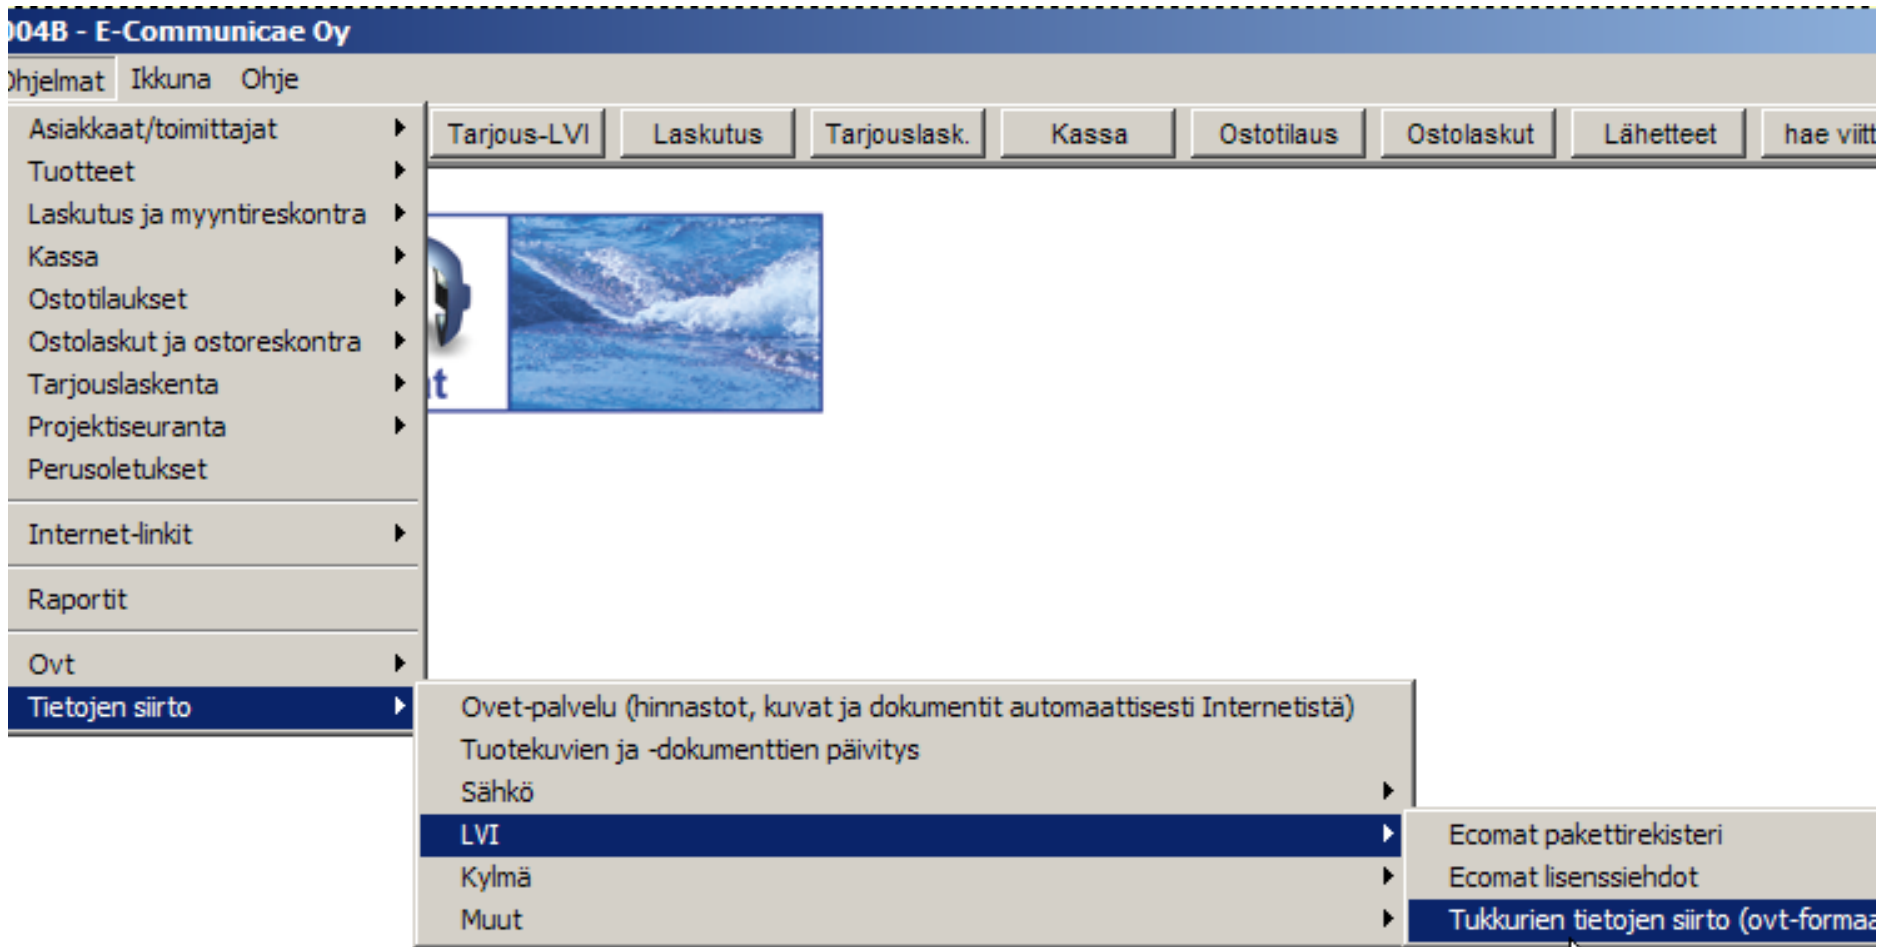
)04B - E-Communicae Oy

Ohjelmat Ikkuna Ohje

Asiakkaat/toimittajat
Tuotteet
Laskutus ja myyntireskontra
Kassa
Ostotilaukset
Ostolaskut ja ostoreskontra
Tarjouslaskenta
Projektiseuranta
Perusoletukset

Internet-linkit

Raportit

Ovt
Tietojen siirto

Tarjous-LVI Laskutus Tarjouslask. Kassa Ostotilaus Ostolaskut Lähetteet hae viit

t

Ovet-palvelu (hinnastot, kuvat ja dokumentit automaattisesti Internetistä)
Tuotekuvien ja -dokumenttien päivitys
Sähkö
LVI
Kylmä
Muut

Ecomat pakettirekisteri
Ecomat lisenssiehdot
Tukkurien tietojen siirto (ovt-formaa